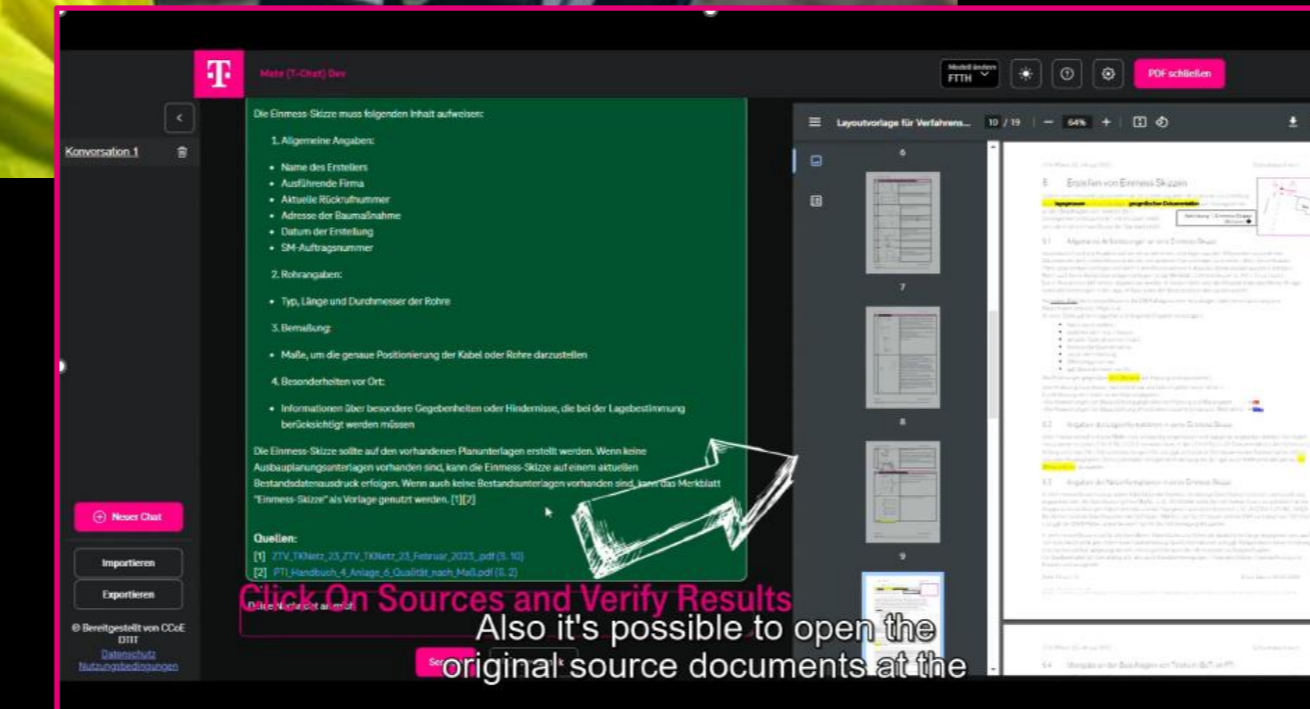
T

Mate (T-Chat) Dev

Modell ändern
FTTH

PDF schließen

Konversation 1

Die Einmess-Skizze muss folgenden Inhalt aufweisen:

1. Allgemeine Angaben:

- Name des Erstellers
- Ausführende Firma
- Aktuelle Rückrufnummer
- Adresse der Baumaßnahme
- Datum der Erstellung
- SM-Auftragsnummer

2. Rohrangaben:

- Typ, Länge und Durchmesser der Rohre

3. Bemaßung:

- Maße, um die genaue Positionierung der Kabel oder Rohre darzustellen

4. Besonderheiten vor Ort:

- Informationen über besondere Gegebenheiten oder Hindernisse, die bei der Lagebestimmung berücksichtigt werden müssen

Die Einmess-Skizze sollte auf den vorhandenen Planunterlagen erstellt werden. Wenn keine Ausbauplanungsunterlagen vorhanden sind, kann die Einmess-Skizze auf einem aktuellen Bestandsdatenausdruck erfolgen. Wenn auch keine Bestandsunterlagen vorhanden sind, kann das Merkblatt "Einmess-Skizze" als Vorlage genutzt werden. [1][2]

Quellen:
[1] ZTV_TKNetz_23_ZTV_TKNetz_23_Februar_2023_.pdf (S. 10)
[2] PTI_Handbuch_4_Anlage_6_Qualität_nach_Maß.pdf (S. 2)

Layoutvorlage für Verfahrens... 10 / 19 — 64% +

6
7
8
9

6 Erstellen von Einmess-Skizzen

Neuer Chat
Importieren
Exportieren
© Bereitgestellt von CCoE DTIT
Datenschutz
Nutzungsbedingungen

Click On Sources and Verify Results

Also it's possible to open the original source documents at the